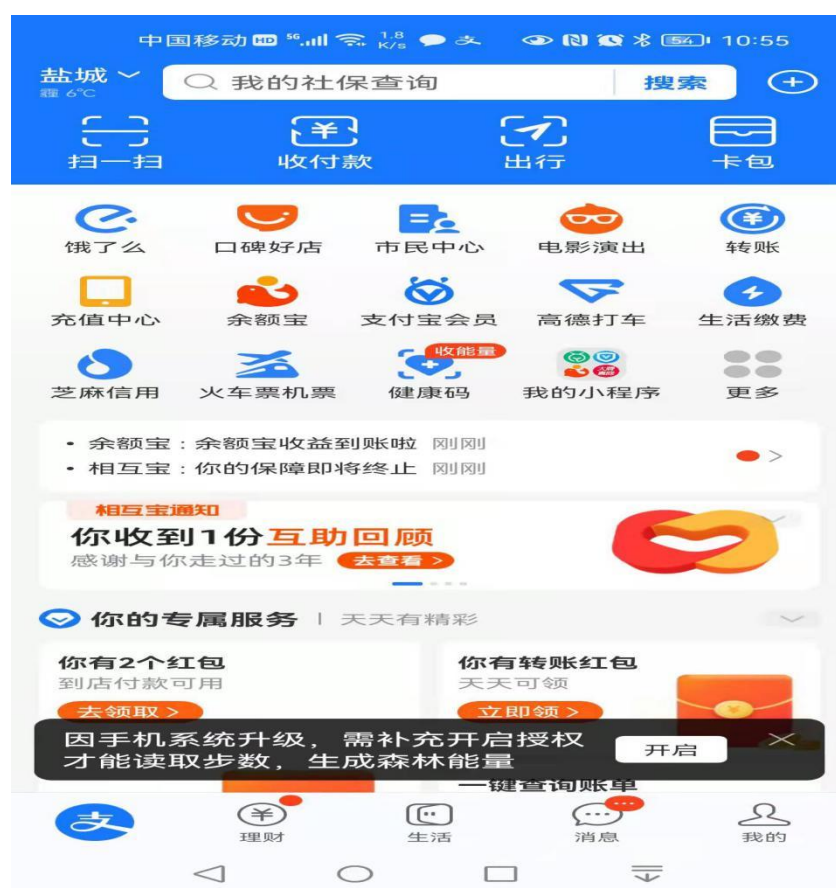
中国移动 HD 5G 1.8 K/s 54 10:55

盐城
霾 6°C

我的社保查询 搜索

扫一扫 收付款 出行 卡包

饿了么 口碑好店 市民中心 电影演出 转账

充值中心 余额宝 支付宝会员 高德打车 生活缴费

芝麻信用 火车票机票 收能量 健康码 我的小程序 更多

• 余额宝：余额宝收益到账啦 刚刚
• 相互宝：你的保障即将终止 刚刚

相互宝通知
你收到1份互助回顾
感谢与你走过的3年 去查看 >

你的专属服务 | 天天有精彩

你有2个红包
到店付款可用
去领取 >

你有转账红包
天天可领
立即领 >

因手机系统升级，需补充开启授权才能读取步数，生成森林能量
开启

一键查询账单

理财 生活 消息 我的